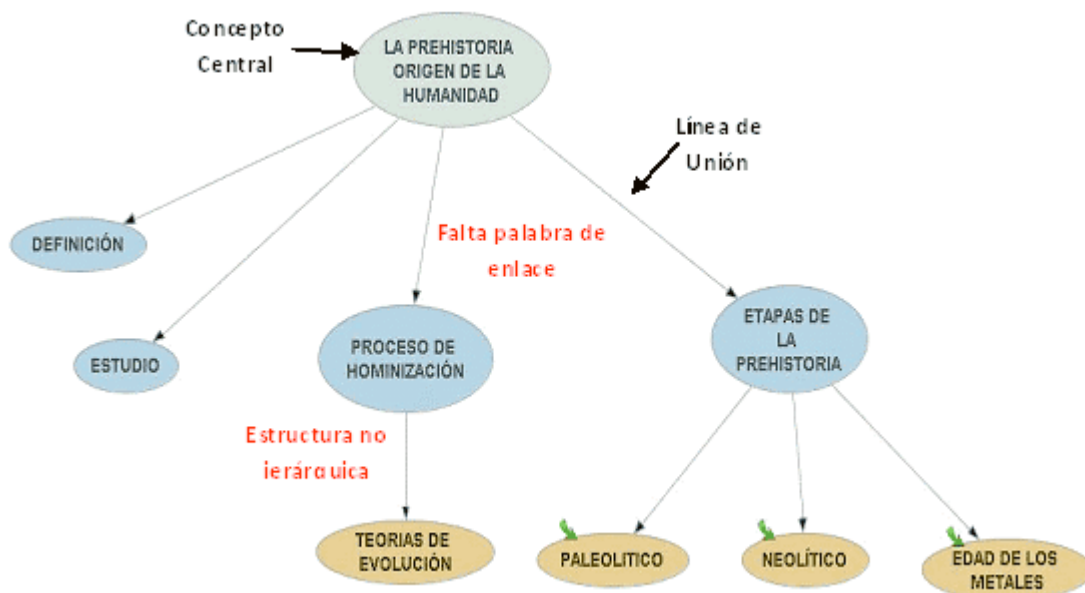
Concepto Central

LA PREHISTORIA ORIGEN DE LA HUMANIDAD

Línea de Unión

DEFINICIÓN

Falta palabra de enlace

ESTUDIO

PROCESO DE HOMINIZACIÓN

ETAPAS DE LA PREHISTORIA

Estructura no ierárquica

TEORIAS DE EVOLUCIÓN

PALEOLITICO

NEOLÍTICO

EDAD DE LOS METALES